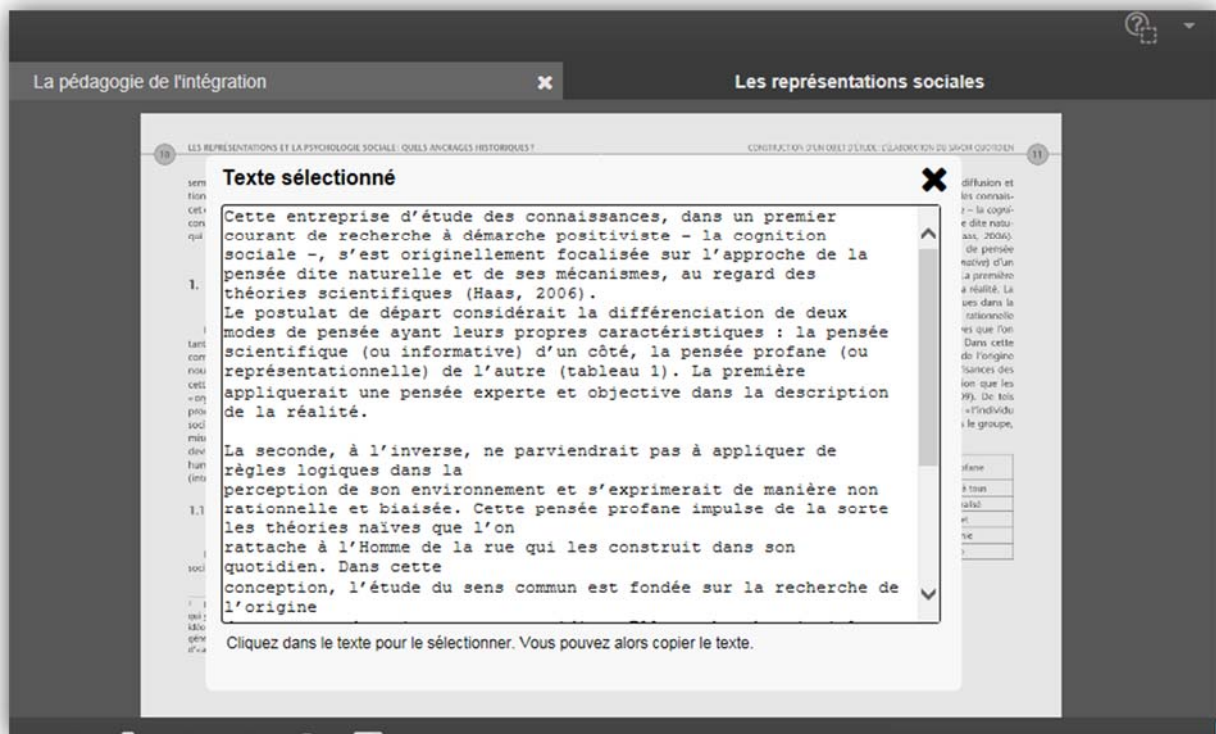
La pédagogie de l'intégration

Les représentations sociales

10 LES REPRÉSENTATIONS ET LA PSYCHOLOGIE SOCIALE : QUELS ANCRAGES HISTORIQUES ?

CONSTRUCTION D'UN OBJET D'ÉTUDE : L'ÉLABORATION DU SAVOIR QUOTIDIEN 11

Texte sélectionné

Cette entreprise d'étude des connaissances, dans un premier courant de recherche à démarche positiviste – la cognition sociale –, s'est originellement focalisée sur l'approche de la pensée dite naturelle et de ses mécanismes, au regard des théories scientifiques (Haas, 2006).
Le postulat de départ considérait la différenciation de deux modes de pensée ayant leurs propres caractéristiques : la pensée scientifique (ou informative) d'un côté, la pensée profane (ou représentationnelle) de l'autre (tableau 1). La première appliquerait une pensée experte et objective dans la description de la réalité.

La seconde, à l'inverse, ne parviendrait pas à appliquer de règles logiques dans la
perception de son environnement et s'exprimerait de manière non rationnelle et biaisée. Cette pensée profane impulse de la sorte les théories naïves que l'on
rattache à l'Homme de la rue qui les construit dans son quotidien. Dans cette
conception, l'étude du sens commun est fondée sur la recherche de l'origine

Cliquez dans le texte pour le sélectionner. Vous pouvez alors copier le texte.